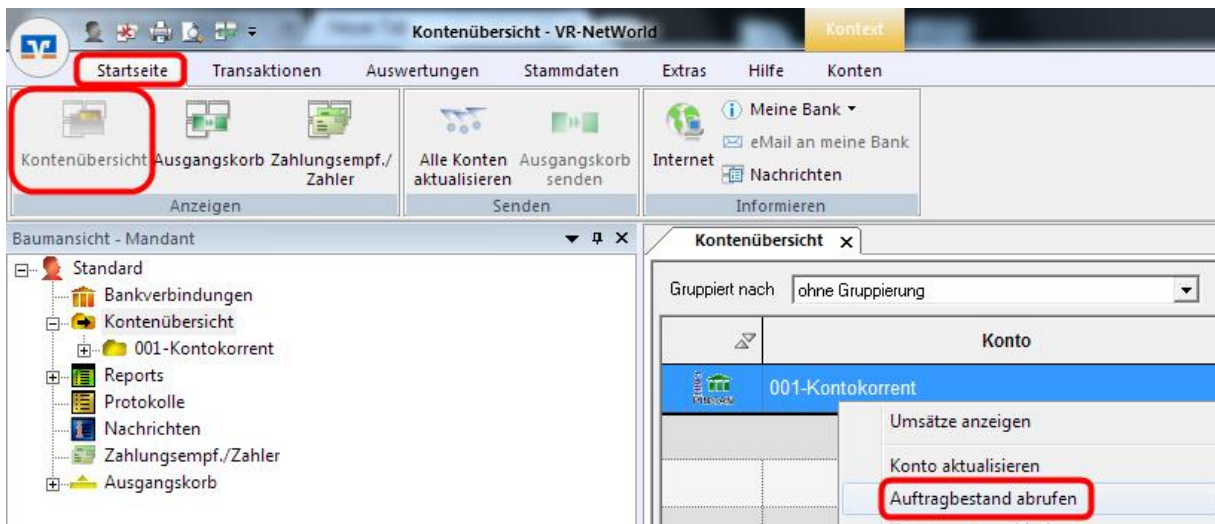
Kontenübersicht - VR-NetWorld

Kontext

Startseite Transaktionen Auswertungen Stammdaten Extras Hilfe Konten

Kontenübersicht Ausgangskorb Zahlungsempf./Zahler

Anzeigen

Alle Konten aktualisieren Ausgangskorb senden

Senden

Internet Meine Bank eMail an meine Bank Nachrichten

Informieren

Baumansicht - Mandant

Standard
Bankverbindungen
Kontenübersicht
001-Kontokorrent
Reports
Protokolle
Nachrichten
Zahlungsempf./Zahler
Ausgangskorb

Kontenübersicht

Gruppiert nach ohne Gruppierung

| | Konto |
|---|---|
| | 001-Kontokorrent |

Umsätze anzeigen

Konto aktualisieren

Auftragbestand abrufen